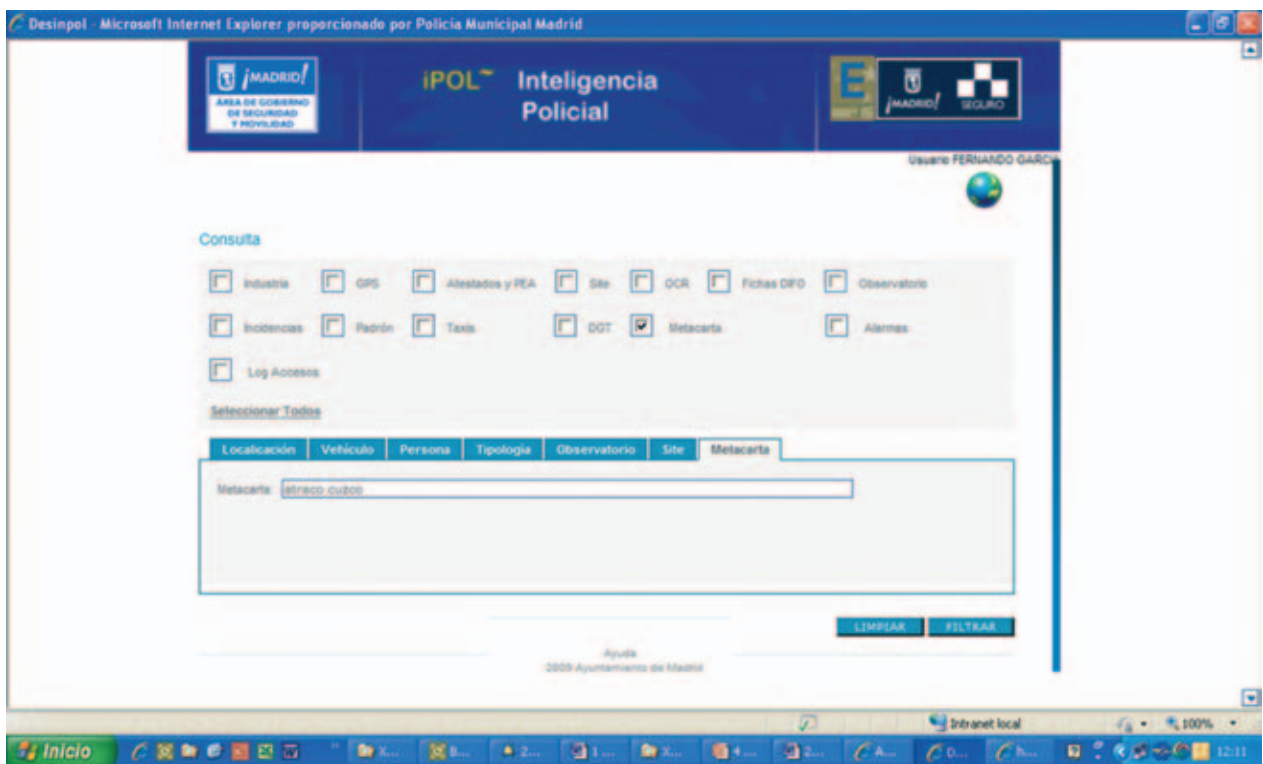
Desinpol - Microsoft Internet Explorer proporcionado por Policía Municipal Madrid

¡MADRID! ÁREA DE GOBIERNO DE SEGURIDAD Y MOVILIDAD

iPOL Inteligencia Policial

¡MADRID! SEGURO

Usuario FERNANDO GARCI

Consulta

Industria GPS Atestados y PEA Site OCR Fichas DIFO Observatorio

Incidencias Padrón Taxis DOT Metacarta Alarmas

Log Accesos

Seleccionar Todos

Localización Vehículo Persona Tipología Observatorio Site Metacarta

Metacarta: atraco cuzco

LIMPIAR FILTRAR

Ayuda
2009 Ayuntamiento de Madrid

Intranet local 100%

Inicio 12:11